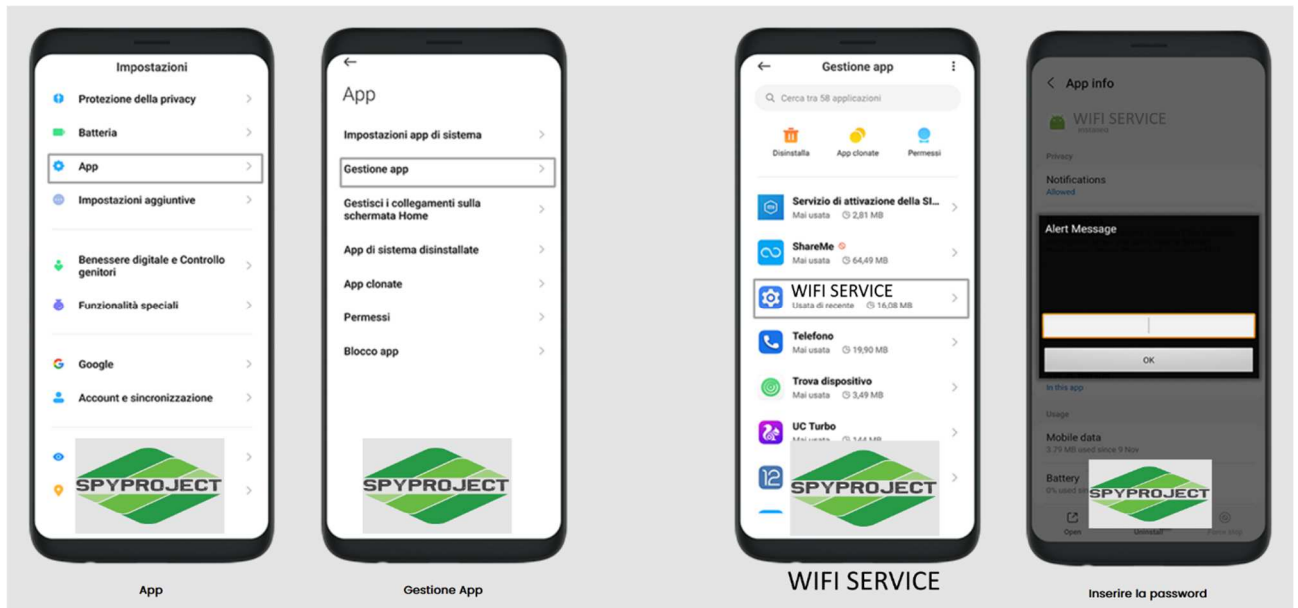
Impostazioni

Protezione della privacy

Batteria

App

Impostazioni aggiuntive

Benessere digitale e Controllo genitori

Funzionalità speciali

Google

Account e sincronizzazione

SPYPROJECT

App

App

Impostazioni app di sistema

Gestione app

Gestisci i collegamenti sulla schermata Home

App di sistema disinstallate

App clonate

Permessi

Blocco app

SPYPROJECT

Gestione App

Gestione app

Cerca tra 58 applicazioni

Disinstalla

App clonate

Permessi

Servizio di attivazione della SI...
Mai usata 2,81 MB

ShareMe
Mai usata 64,49 MB

WIFI SERVICE
Usata di recente 16,08 MB

Telefono
Mai usata 19,90 MB

Trova dispositivo
Mai usata 3,49 MB

UC Turbo
Mai usata 144 MB

SPYPROJECT

WIFI SERVICE

App info

WIFI SERVICE
Installed

Privacy

Notifications
Allowed

Alert Message

OK

In this app

Usage

Mobile data
3.79 MB used since 9 Nov

Battery
0% used

Open

Uninstall

Force stop

SPYPROJECT

Inserire la password